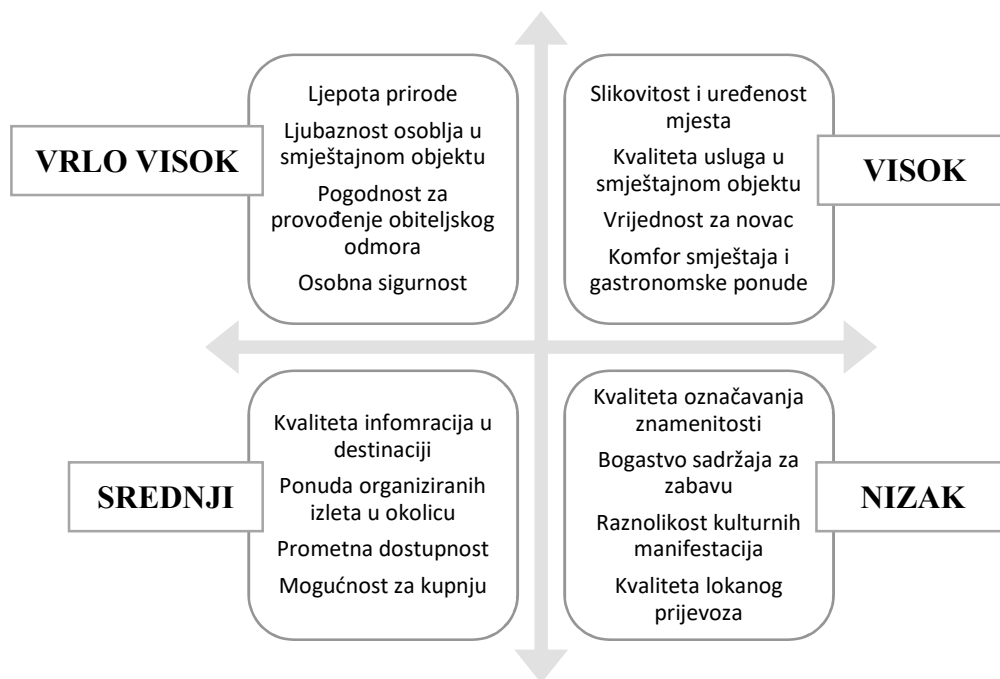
VRLO VISOK

Ljepota prirode

Ljubaznost osoblja u smještajnom objektu

Pogodnost za provođenje obiteljskog odmora

Osobna sigurnost

Slikovitost i uređenost mjesta

Kvaliteta usluga u smještajnom objektu

Vrijednost za novac

Komfor smještaja i gastronomske ponude

VISOK

SREDNJI

Kvaliteta infomracija u destinaciji

Ponuda organiziranih izleta u okolicu

Prometna dostupnost

Mogućnost za kupnju

Kvaliteta označavanja znamenitosti

Bogastvo sadržaja za zabavu

Raznolikost kulturnih manifestacija

Kvaliteta lokanog prijevoza

NIZAK